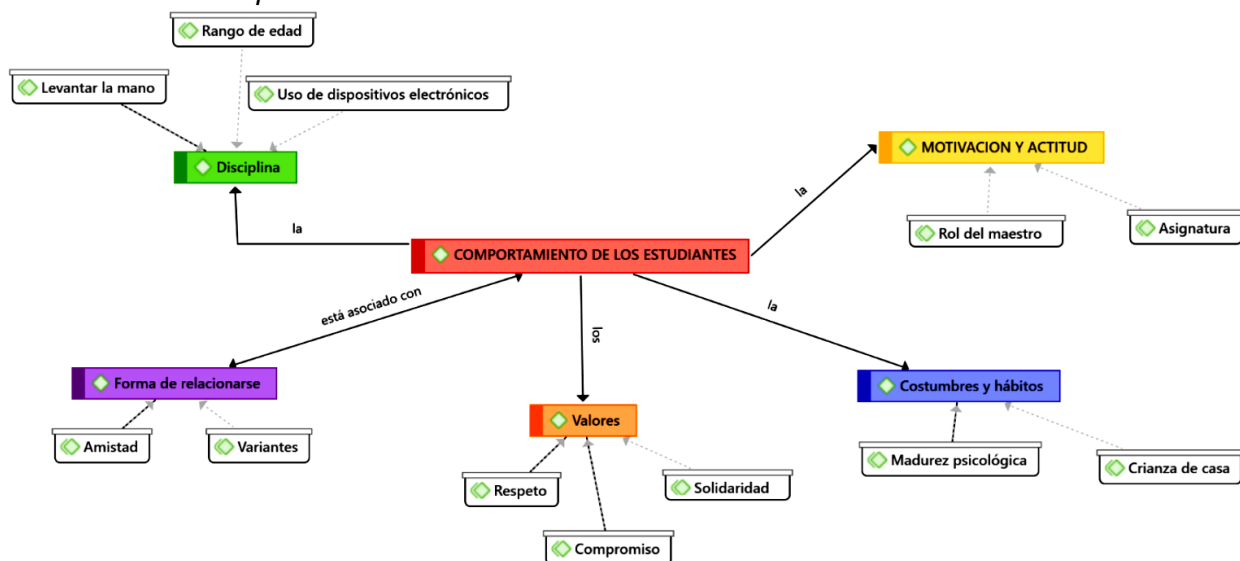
Rango de edad

Levantar la mano

Uso de dispositivos electrónicos

Disciplina

MOTIVACION Y ACTITUD

la

la

Rol del maestro

Asignatura

COMPORTAMIENTO DE LOS ESTUDIANTES

está asociado con

los

la

Forma de relacionarse

Costumbres y hábitos

Valores

Amistad

Variantes

Madurez psicológica

Crianza de casa

Respeto

Solidaridad

Compromiso